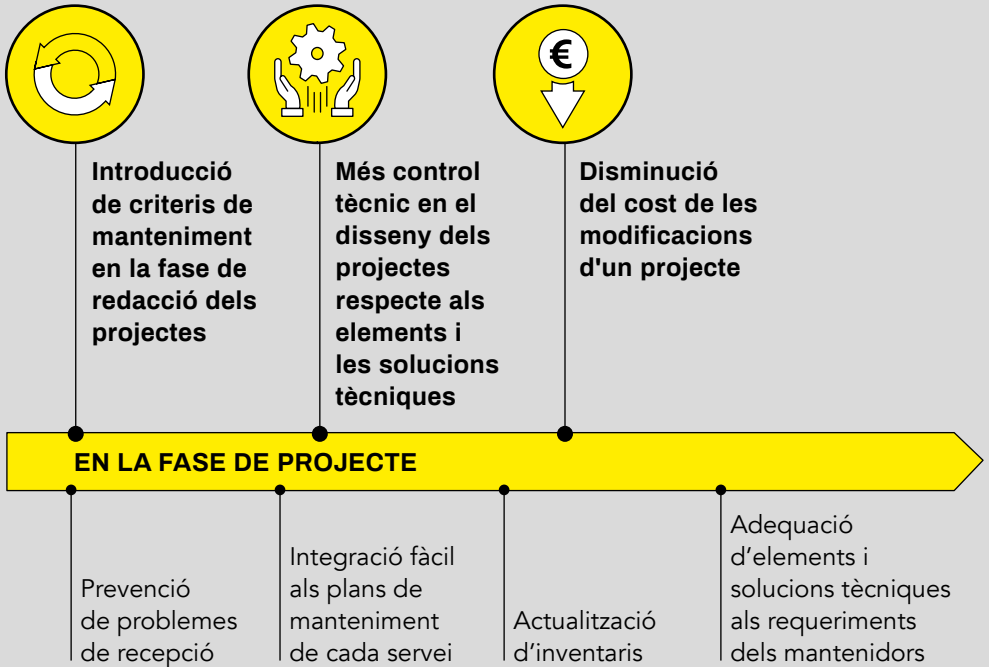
€

Introducció de criteris de manteniment en la fase de redacció dels projectes

Més control tècnic en el disseny dels projectes respecte als elements i les solucions tècniques

Disminució del cost de les modificacions d'un projecte

EN LA FASE DE PROJECTE

Prevenció de problemes de recepció

Integració fàcil als plans de manteniment de cada servei

Actualització d’inventaris

Adequació d’elements i solucions tècniques als requeriments dels mantenidors